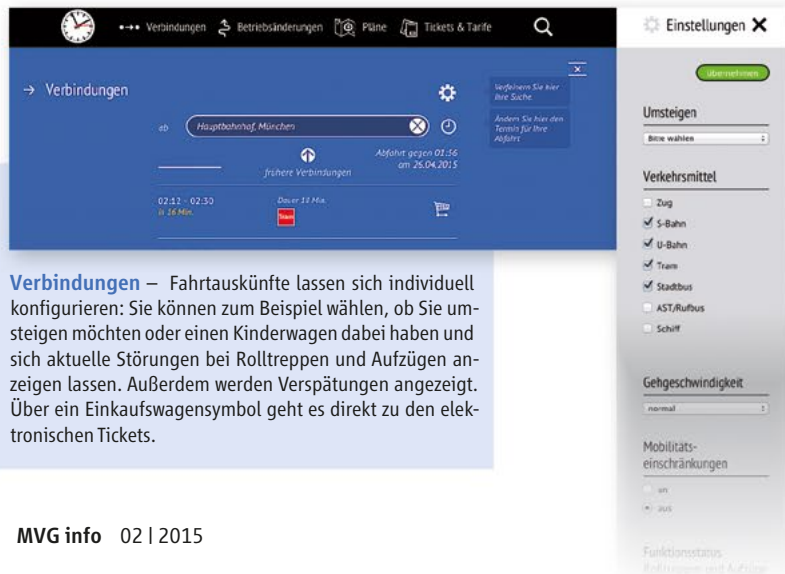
Verbindungen Betriebsänderungen Pläne Tickets & Tarife

Einstellungen ✕

übernehmen

→ Verbindungen

ab Hauptbahnhof, München

Verfeinern Sie hier Ihre Suche.

Ändern Sie hier den Termin für Ihre Abfahrt

Abfahrt gegen 01:56 am 26.04.2015

frühere Verbindungen

02:12 – 02:30 in 16 Min.

Dauer 18 Min.

Tram

Umsteigen

Bitte wählen

Verkehrsmittel

Zug

S-Bahn

U-Bahn

Tram

Stadtbus

AST/Rufbus

Schiff

Gehgeschwindigkeit

normal

Mobilitäts-einschränkungen

an

aus

Funktionsstatus Rolltreppen und Aufzüge

Verbindungen – Fahrtauskünfte lassen sich individuell konfigurieren: Sie können zum Beispiel wählen, ob Sie umsteigen möchten oder einen Kinderwagen dabei haben und sich aktuelle Störungen bei Rolltreppen und Aufzügen anzeigen lassen. Außerdem werden Verspätungen angezeigt. Über ein Einkaufswagensymbol geht es direkt zu den elektronischen Tickets.

MVG info 02 | 2015